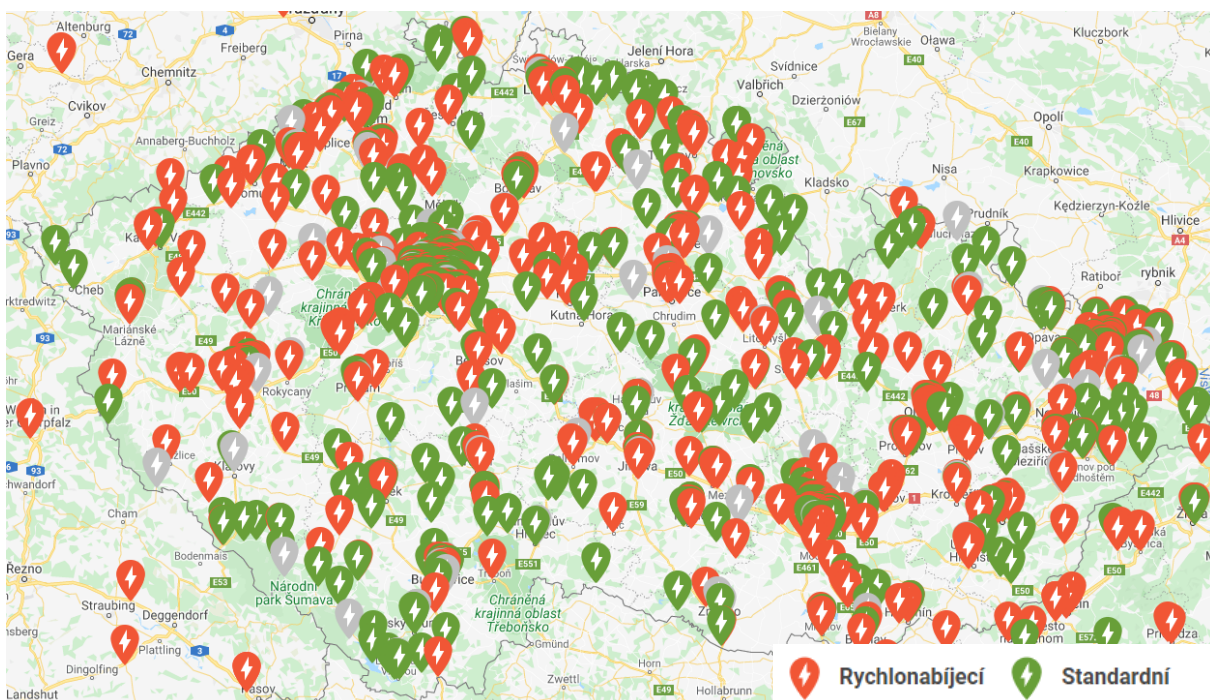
Altenburg
Gera
Chemnitz
Freiberg
Pirna
Jelení Hora
Wałbrzych
Bielany Wrocławskie
Oława
Kluczbork
Cvikov
Greiz
Annaberg-Buchholz
Plavno
Świdnice
Dzierżoniów
Opolí
Nisa
Krapkowice
Kladsko
Prudník
Kędzierzyn-Koźle
Hlivice
Cheb
Marianské Lázně
Chráněná krajinná oblast
Kutná Hora
Chrudim
Pardubice
Ratiboř
rybník
Opava
Litomyšl
Rokycany
Klatovy
Cham
Bodenmais
Národní park Šumava
Řezno
Straubing
Deggendorf
Plattling
Dingolfing
Landshut
Chráněná krajinná oblast Třebońsko
Holíč
Hollabrunn
Rychlonabíjecí
Standardní
E442
E48
E49
E50
E53
E55
E59
E461
E551
E40
E67
E442
E462
E65
A4
A8
93
72
4
3
6
E40
E50
E442
E574